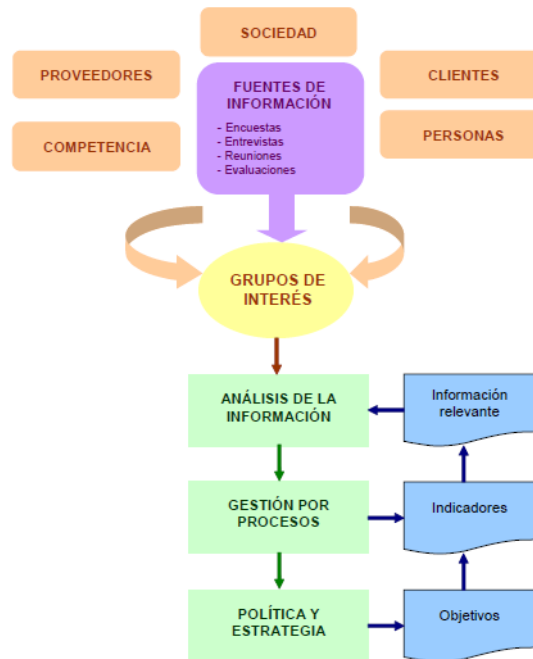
SOCIEDAD

PROVEEDORES

FUENTES DE INFORMACIÓN

- Encuestas
- Entrevistas
- Reuniones
- Evaluaciones

CLIENTES

COMPETENCIA

PERSONAS

GRUPOS DE INTERÉS

ANÁLISIS DE LA INFORMACIÓN

Información relevante

GESTIÓN POR PROCESOS

Indicadores

POLÍTICA Y ESTRATEGIA

Objetivos